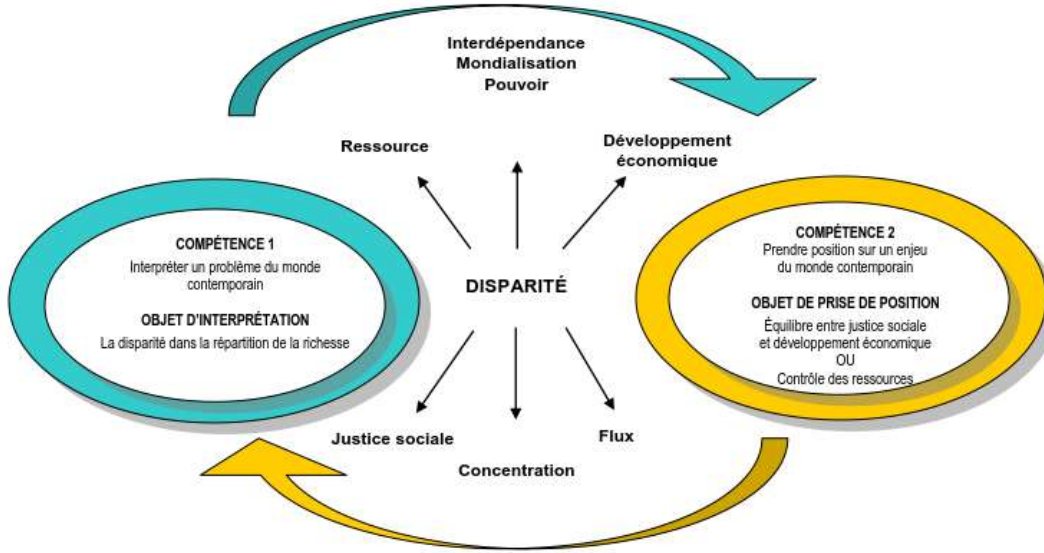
Interdépendance
Mondialisation
Pouvoir

Ressource

Développement économique

COMPÉTENCE 1
Interpréter un problème du monde contemporain

OBJET D'INTERPRÉTATION
La disparité dans la répartition de la richesse

DISPARITÉ

COMPÉTENCE 2
Prendre position sur un enjeu du monde contemporain

OBJET DE PRISE DE POSITION
Équilibre entre justice sociale et développement économique
OU
Contrôle des ressources

Justice sociale

Flux

Concentration